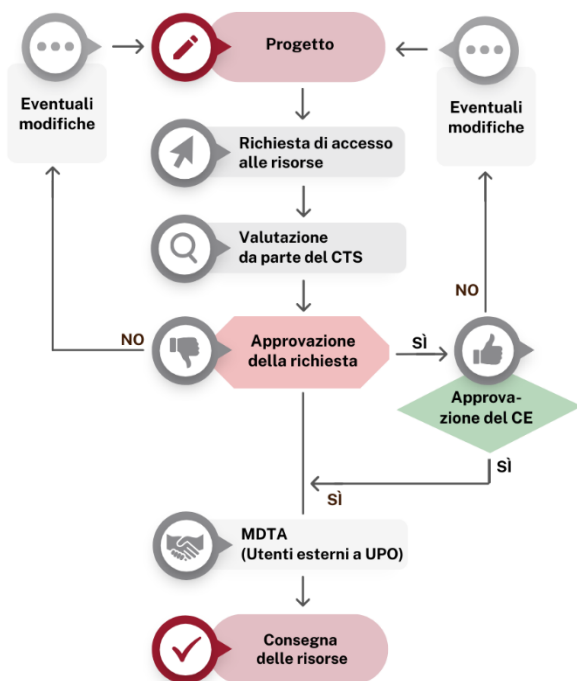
Eventuali modifiche

Progetto

Eventuali modifiche

Richiesta di accesso alle risorse

Valutazione da parte del CTS

NO

NO

Approvazione della richiesta

SÌ

Approvazione del CE

SÌ

SÌ

MDTA (Utenti esterni a UPO)

Consegna delle risorse